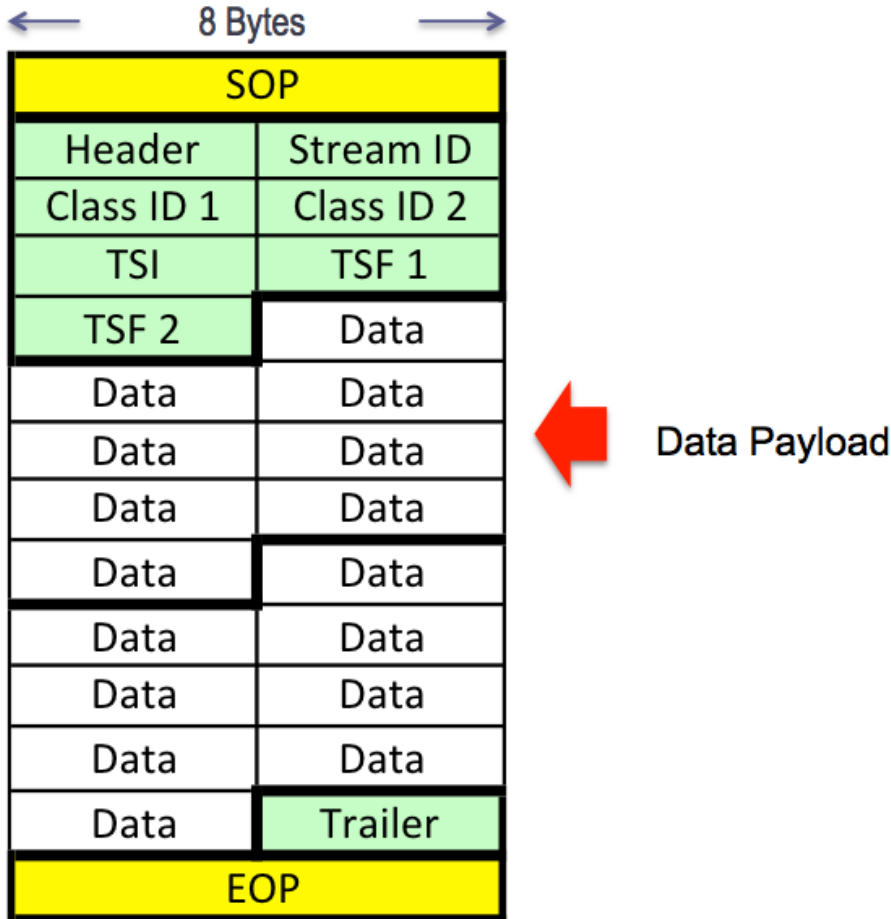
8 Bytes

| SOP | |
|---|---|
| Header | Stream ID |
| Class ID 1 | Class ID 2 |
| TSI | TSF 1 |
| TSF 2 | Data |
| Data | Data |
| Data | Data |
| Data | Data |
| Data | Data |
| Data | Data |
| Data | Data |
| Data | Data |
| Data | Trailer |
| EOP | |

Data Payload